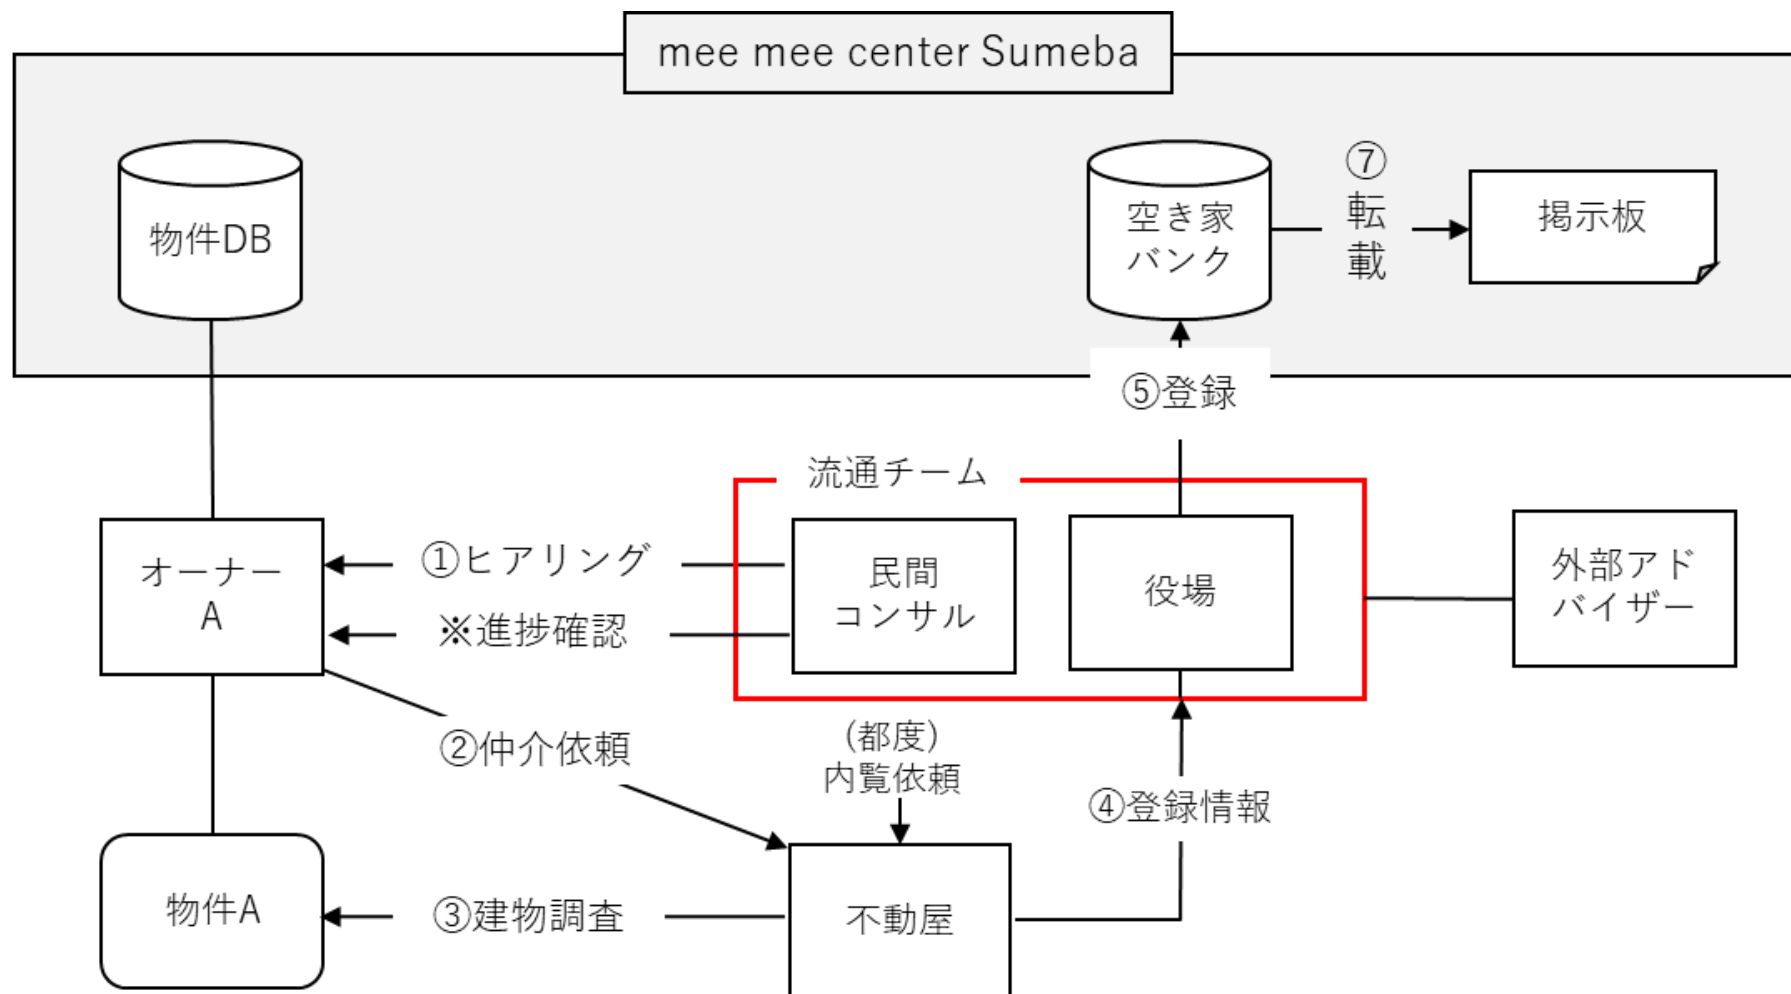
mee mee center Sumeba

物件DB

空き家バンク

⑦転載

掲示板

⑤登録

流通チーム

オーナーA

①ヒアリング

※進捗確認

民間コンサル

役場

外部アドバイザー

②仲介依頼

(都度)内覧依頼

④登録情報

物件A

③建物調査

不動屋